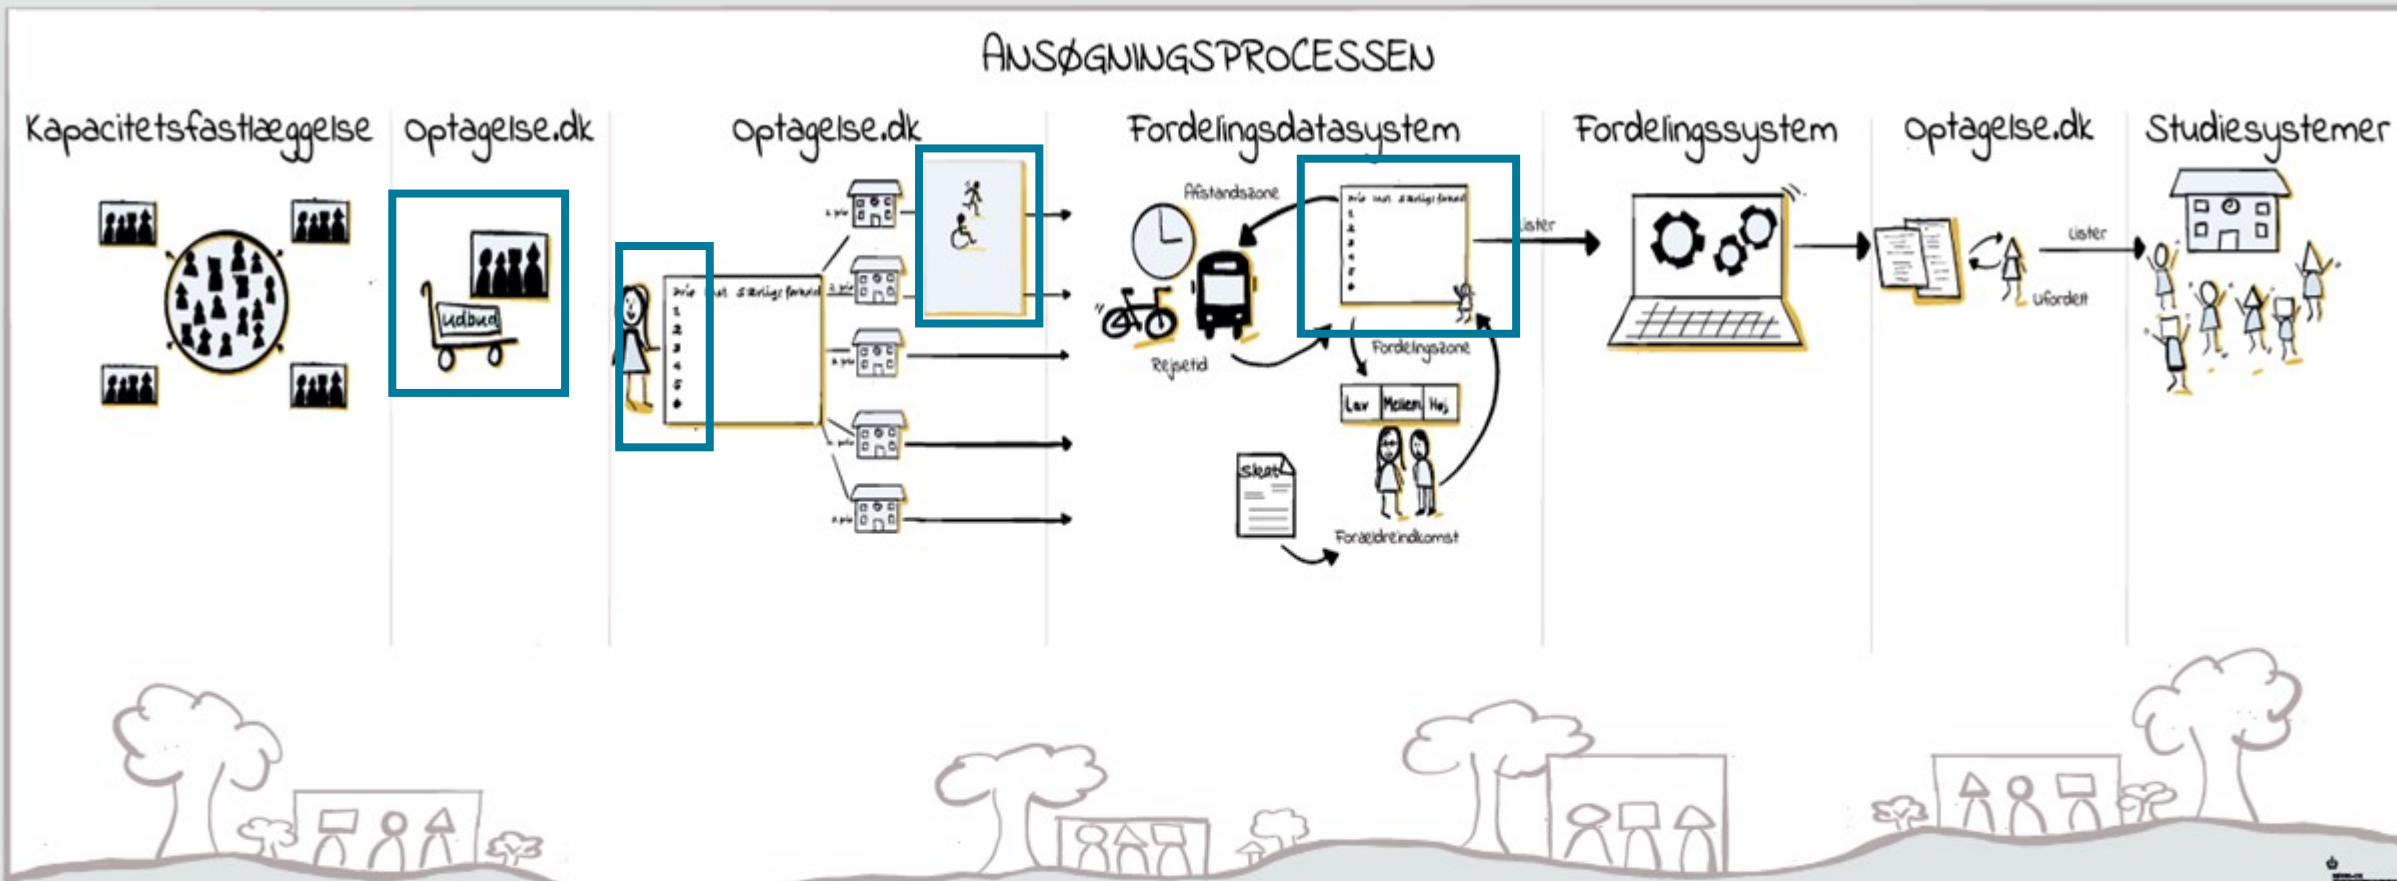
ANSØGNINGSPROCESSEN

Kapacitetsfastlæggelse

Optagelse.dk

udbud

Optagelse.dk

Prio Inst Særlige forhold
1
2
3
4
5
6

Fordelingsdatasystem

Afstandszone

Rejsetid

Prio Inst Særlige forhold

Lister

Fordelingszone

Lav Mellem Høj

Skat

Forældreindkomst

Fordelingssystem

Optagelse.dk

Lister

Ufordelt

Studiesystemer